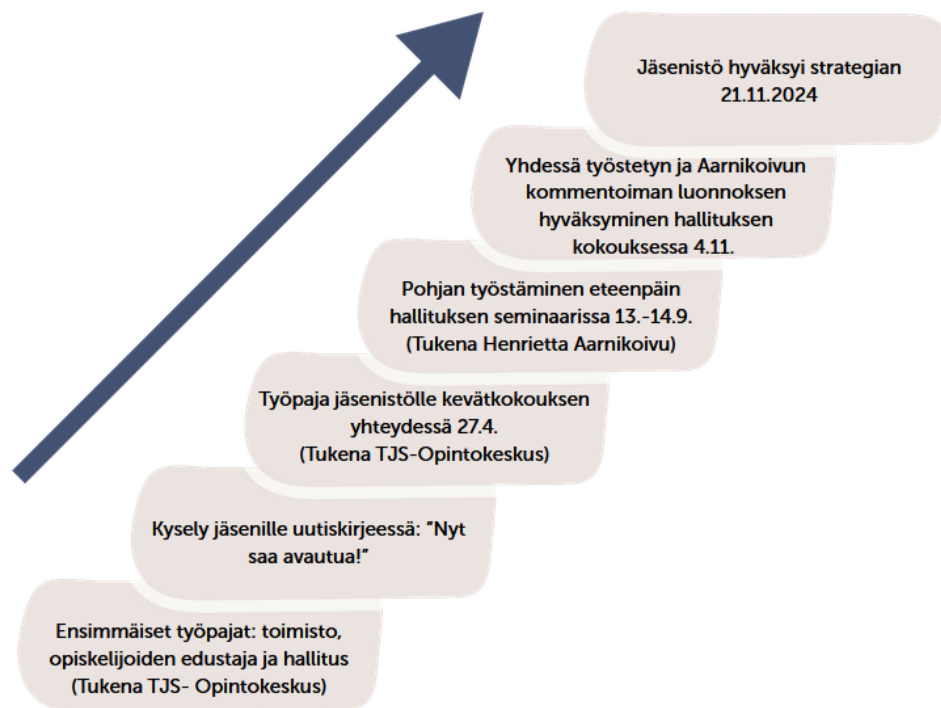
Jäsenistö hyväksyi strategian 21.11.2024

Yhdessä työstetyn ja Aarnikoivun kommentoiman luonnoksen hyväksyminen hallituksen kokouksessa 4.11.

Pohjan työstäminen eteenpäin hallituksen seminaarissa 13.-14.9. (Tukena Henrietta Aarnikoivu)

Työpaja jäsenistölle kevätkokouksen yhteydessä 27.4. (Tukena TJS-Opintokeskus)

Kysely jäsenille uutiskirjeessä: "Nyt saa avautua!"

Ensimmäiset työpajat: toimisto, opiskelijoiden edustaja ja hallitus (Tukena TJS- Opintokeskus)